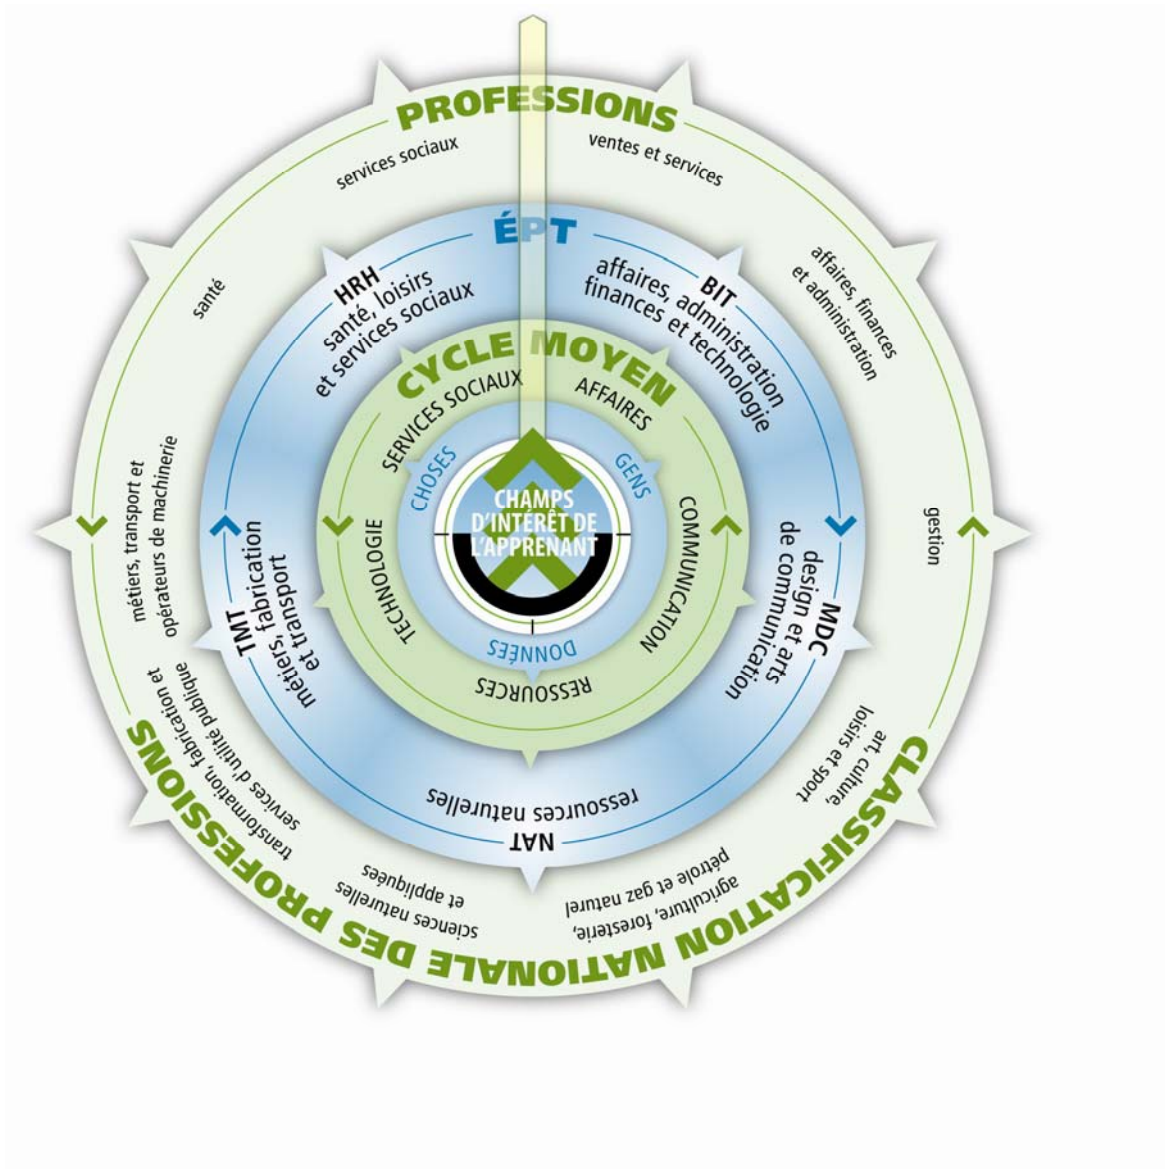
PROFESSIONS

services sociaux

ventes et services

affaires, finances et administration

gestion

art, culture, loisirs et sport

agriculture, foresterie, pétrole et gaz naturel

sciences naturelles et appliquées

transformation, fabrication et services d'utilité publique

métiers, transport et opérateurs de machinerie

santé

CLASSIFICATION NATIONALE DES PROFESSIONS

ÉPT

HRH
santé, loisirs et services sociaux

BIT
affaires, administration finances et technologie

MDC
design et arts de communication

NAT
ressources naturelles

TMT
métiers, fabrication et transport

CYCLE MOYEN

SERVICES SOCIAUX

AFFAIRES

COMMUNICATION

RESSOURCES

TECHNOLOGIE

CHOSES

GENS

DONNÉES

CHAMPS D'INTÉRÊT DE L'APPRENANT